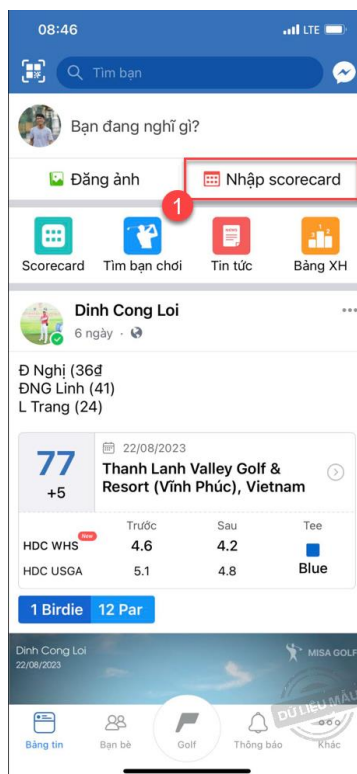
08:46
LTE

Tìm bạn

Bạn đang nghĩ gì?

Đăng ảnh
Nhập scorecard
1

Scorecard
Tìm bạn chơi
Tin tức
Bảng XH

Dinh Cong Loi
6 ngày ·

Đ Nghị (36đ
ĐNG Linh (41)
L Trang (24)

77
+5
22/08/2023
Thanh Lanh Valley Golf & Resort (Vĩnh Phúc), Vietnam

| | Trước | Sau | Tee |
|---|---|---|---|
| HDC WHS New | 4.6 | 4.2 | |
| HDC USGA | 5.1 | 4.8 | Blue |

1 Birdie 12 Par

Dinh Cong Loi
22/08/2023
MISA GOLF
DỮ LIỆU MẪU

Bảng tin
Bạn bè
Golf
Thông báo
Khác